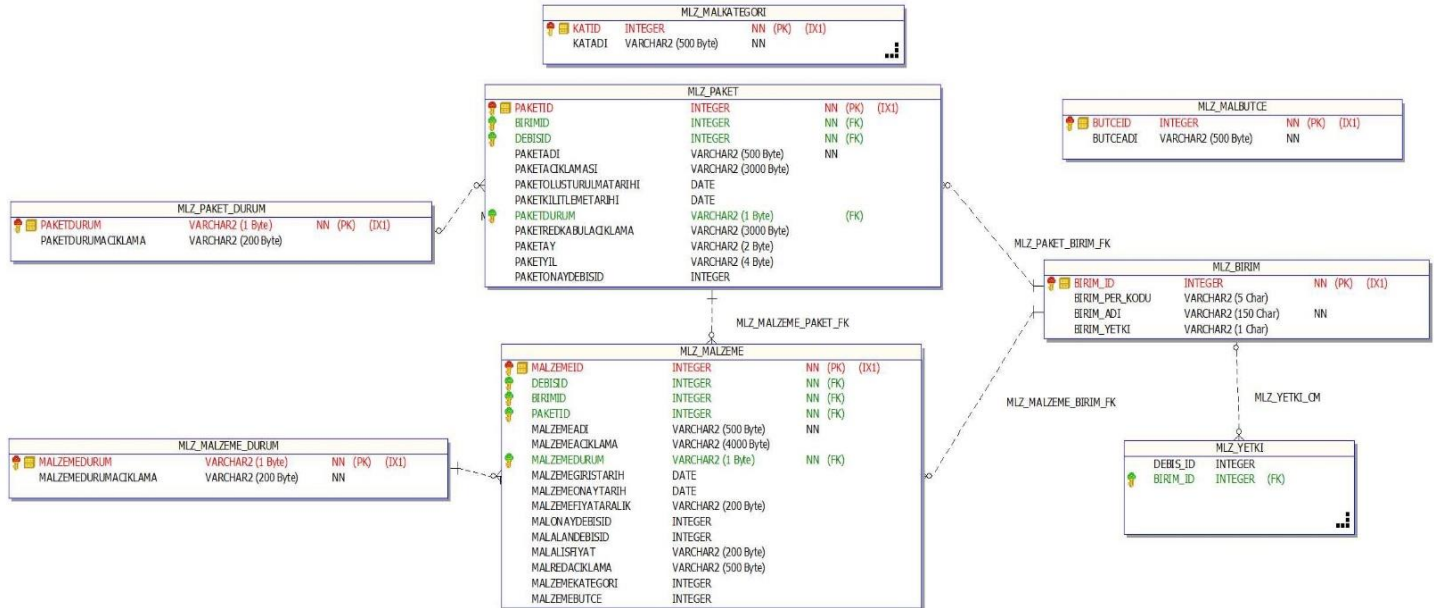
MLZ_MALKATEGORI

| | | | |
|---|---|---|---|
| KATID | INTEGER | NN (PK) | (IX1) |
| KATADI | VARCHAR2 (500 Byte) | NN | |

MLZ_PAKET

| | | | |
|---|---|---|---|
| PAKETID | INTEGER | NN (PK) | (IX1) |
| BIRIMID | INTEGER | NN (FK) | |
| DEBISID | INTEGER | NN (FK) | |
| PAKETADI | VARCHAR2 (500 Byte) | NN | |
| PAKETACIKLAMASI | VARCHAR2 (3000 Byte) | | |
| PAKETOLUSTURULMATARIHI | DATE | | |
| PAKETKILITLEMETARIHI | DATE | | |
| PAKETDURUM | VARCHAR2 (1 Byte) | (FK) | |
| PAKETREDKABULACIKLAMA | VARCHAR2 (3000 Byte) | | |
| PAKETAY | VARCHAR2 (2 Byte) | | |
| PAKETYIL | VARCHAR2 (4 Byte) | | |
| PAKETONAYDEBISID | INTEGER | | |

MLZ_MALBUTCE

| | | | |
|---|---|---|---|
| BUTCEID | INTEGER | NN (PK) | (IX1) |
| BUTCEADI | VARCHAR2 (500 Byte) | NN | |

MLZ_PAKET_DURUM

| | | | |
|---|---|---|---|
| PAKETDURUM | VARCHAR2 (1 Byte) | NN (PK) | (IX1) |
| PAKETDURUMACIKLAMA | VARCHAR2 (200 Byte) | | |

M

MLZ_PAKET_BIRIM_FK

MLZ_BIRIM

| | | | |
|---|---|---|---|
| BIRIM_ID | INTEGER | NN (PK) | (IX1) |
| BIRIM_PER_KODU | VARCHAR2 (5 Char) | | |
| BIRIM_ADI | VARCHAR2 (150 Char) | NN | |
| BIRIM_YETKI | VARCHAR2 (1 Char) | | |

MLZ_MALZEME_PAKET_FK

MLZ_MALZEME

| | | | |
|---|---|---|---|
| MALZEMEID | INTEGER | NN (PK) | (IX1) |
| DEBISID | INTEGER | NN (FK) | |
| BIRIMID | INTEGER | NN (FK) | |
| PAKETID | INTEGER | NN (FK) | |
| MALZEMEADI | VARCHAR2 (500 Byte) | NN | |
| MALZEMEACIKLAMA | VARCHAR2 (4000 Byte) | | |
| MALZEMEDURUM | VARCHAR2 (1 Byte) | NN (FK) | |
| MALZEMEGIRISTARIH | DATE | | |
| MALZEMEONAYTARIH | DATE | | |
| MALZEMEFIYATARALIK | VARCHAR2 (200 Byte) | | |
| MALONAYDEBISID | INTEGER | | |
| MALALANDEBISID | INTEGER | | |
| MALALISFIYAT | VARCHAR2 (200 Byte) | | |
| MALREDACIKLAMA | VARCHAR2 (500 Byte) | | |
| MALZEMEKATEGORI | INTEGER | | |
| MALZEMEBUTCE | INTEGER | | |

MLZ_MALZEME_BIRIM_FK

MLZ_YETKI_CM

MLZ_MALZEME_DURUM

| | | | |
|---|---|---|---|
| MALZEMEDURUM | VARCHAR2 (1 Byte) | NN (PK) | (IX1) |
| MALZEMEDURUMACIKLAMA | VARCHAR2 (200 Byte) | NN | |

MLZ_YETKI

| | | |
|---|---|---|
| DEBIS_ID | INTEGER | |
| BIRIM_ID | INTEGER | (FK) |